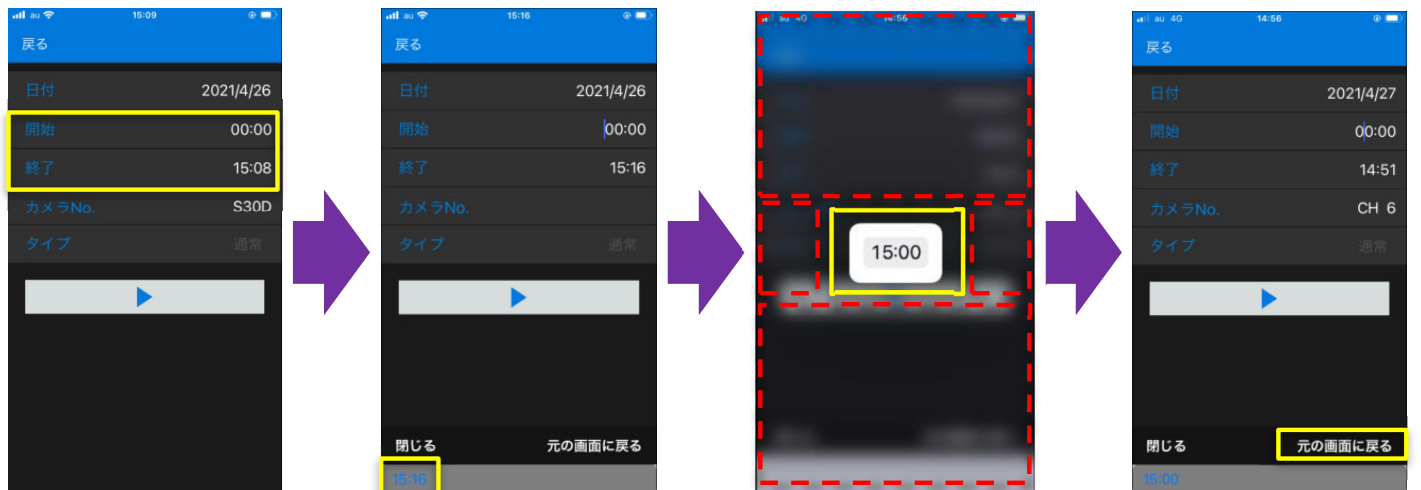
au 15:09

戻る

日付 2021/4/26

開始 00:00

終了 15:08

カメラNo. S30D

タイプ 通常

au 15:16

戻る

日付 2021/4/26

開始 00:00

終了 15:16

カメラNo.

タイプ 通常

閉じる 元の画面に戻る

15:16

14:56

15:00

au 4G 14:56

戻る

日付 2021/4/27

開始 00:00

終了 14:51

カメラNo. CH 6

タイプ 通常

閉じる 元の画面に戻る

15:00